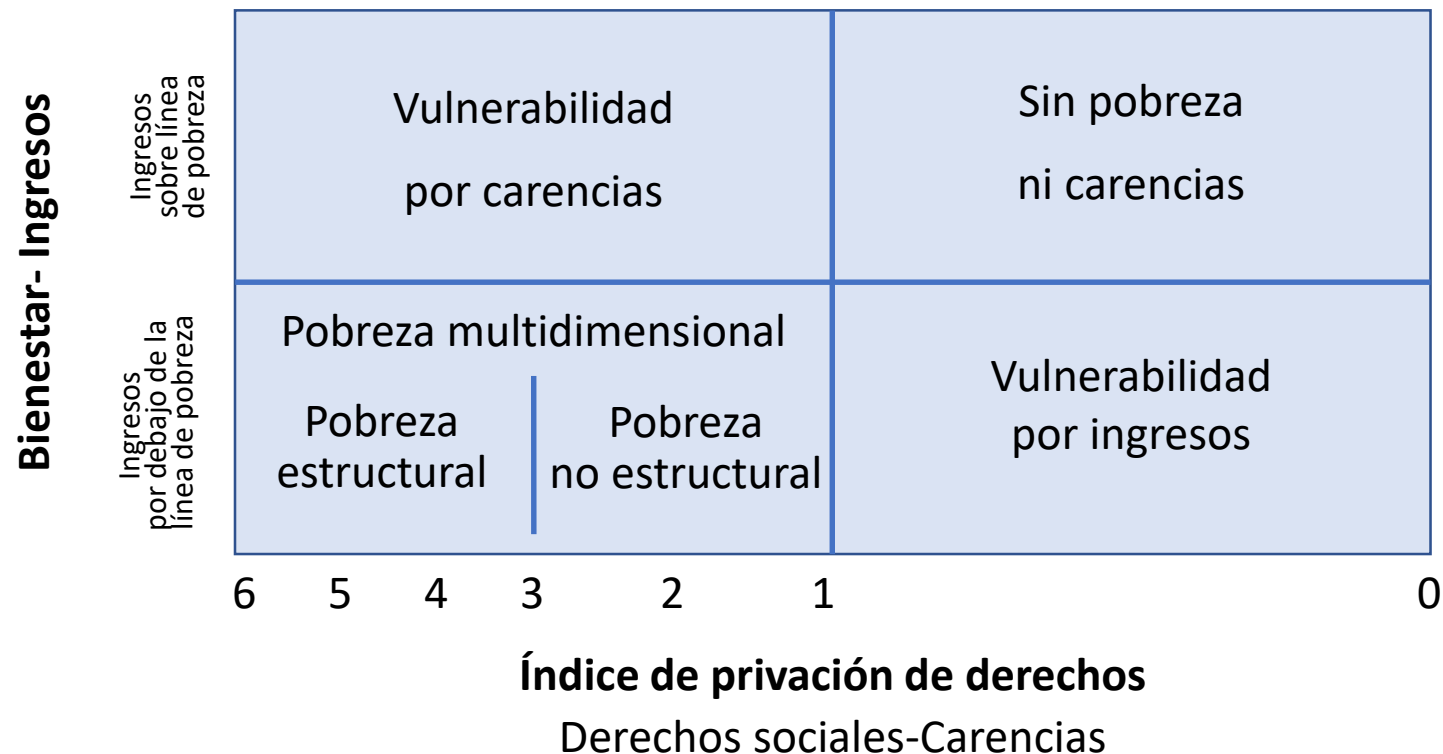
Bienestar- Ingresos

Ingresos sobre línea de pobreza

Vulnerabilidad por carencias

Sin pobreza ni carencias

Ingresos por debajo de la línea de pobreza

Pobreza multidimensional

Pobreza estructural

Pobreza no estructural

Vulnerabilidad por ingresos

6 5 4 3 2 1 0

Índice de privación de derechos

Derechos sociales-Carencias